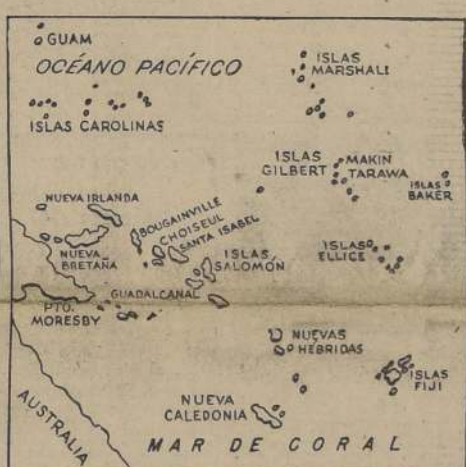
GUAM
OCÉANO PACÍFICO
ISLAS MARSHALL
ISLAS CAROLINAS
ISLAS GILBERT
MAKIN
TARAWA
ISLAS BAKER
NUEVA IRLANDA
NUEVA BRETAÑA
BOUGAINVILLE
CHOISEUL
SANTA ISABEL
ISLAS SALOMÓN
ISLAS ELLICE
GUADALCANAL
PTO. MORESBY
NUEVAS HÉBRIDAS
ISLAS FIJI
AUSTRALIA
NUEVA CALEDONIA
MAR DE CORAL